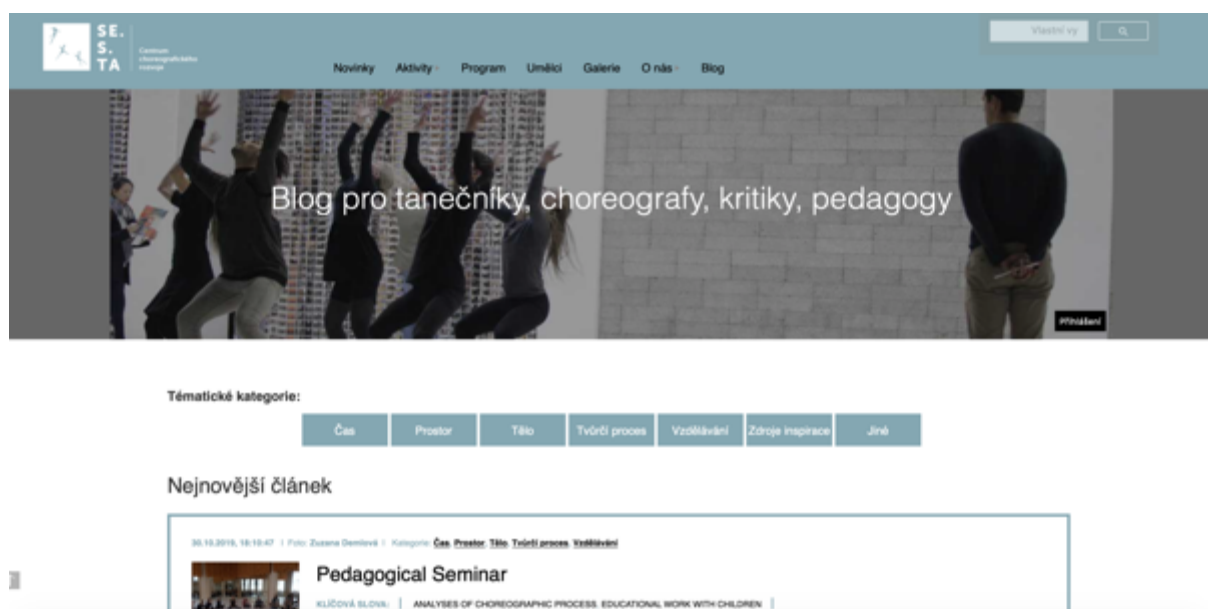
SE. S. TA

Centrum choreografického rozvoje

Novinky Aktivity Program Umělci Galerie O nás Blog

Vlastní vy

Blog pro tanečníky, choreografy, kritiky, pedagogy

Přihlášení

Tématické kategorie:

Čas Prostor Tělo Tvůrčí proces Vzdělávání Zdroje inspirace Jiné

Nejnovější článek

30.10.2019, 18:10:47 | Foto: Zuzana Demlová | Kategorie: Čas, Prostor, Tělo, Tvůrčí proces, Vzdělávání

Pedagogical Seminar

KLÍČOVÁ SLOVA: | ANALYSES OF CHOREOGRAPHIC PROCESS, EDUCATIONAL WORK WITH CHILDREN |